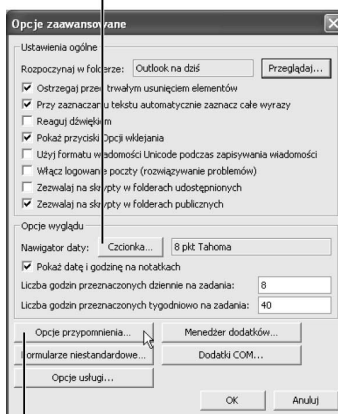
Opcje zaawansowane

Ustawienia ogólne

Rozpoczynaj w folderze: Outlook na dziś
Przeglądaj...

Ostrzegaj przed trwałym usunięciem elementów

Przy zaznaczaniu tekstu automatycznie zaznacz całe wyrazy

Reaguj dźwiękiem

Pokaż przyciski Opcji wklejania

Użyj formatu wiadomości Unicode podczas zapisywania wiadomości

Włącz logowanie poczty (rozwiązywanie problemów)

Zezwalaj na skrypty w folderach udostępnionych

Zezwalaj na skrypty w folderach publicznych

Opcje wyglądu

Nawigator daty: Czcionka... 8 pkt Tahoma

Pokaż datę i godzinę na notatkach

Liczba godzin przeznaczonych dziennie na zadania: 8

Liczba godzin przeznaczonych tygodniowo na zadania: 40

Opcje przypomnienia...
Menedżer dodatków...
Formularze niestandardowe...
Dodatki COM...
Opcje usługi...

OK
Anuluj